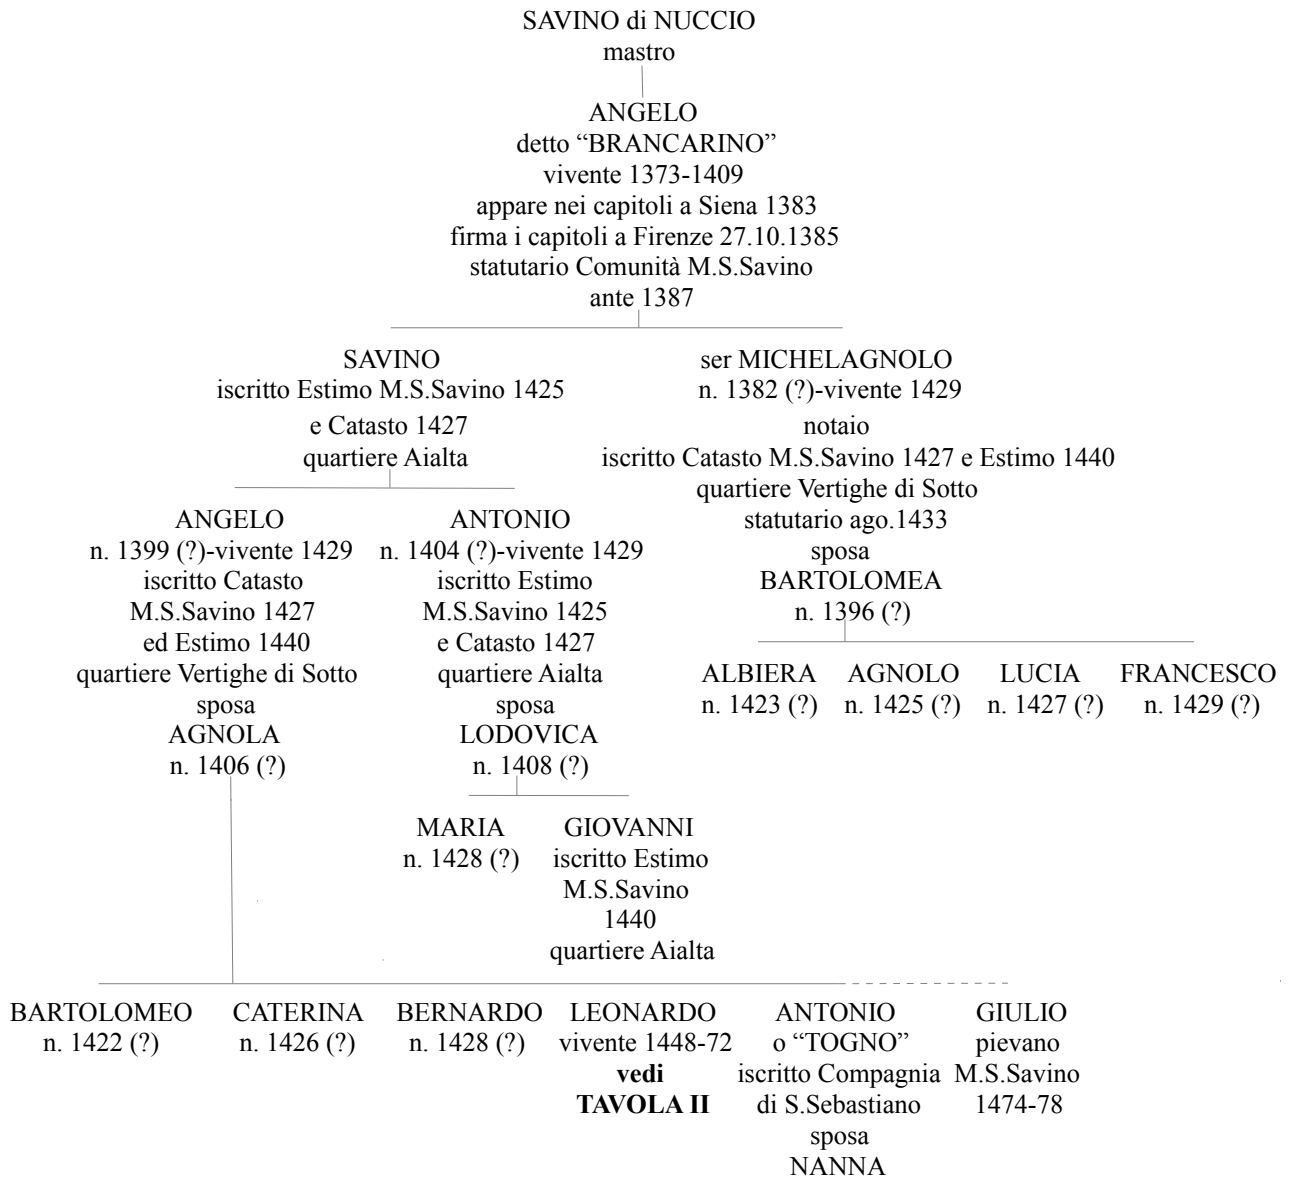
SAVINO di NUCCIO
mastro

ANGELO
detto "BRANCARINO"
vivente 1373-1409
appare nei capitoli a Siena 1383
firma i capitoli a Firenze 27.10.1385
statutario Comunità M.S.Savino
ante 1387

SAVINO
iscritto Estimo M.S.Savino 1425
e Catasto 1427
quartiere Aialta

ser MICHELAGNOLO
n. 1382 (?)-vivente 1429
notaio
iscritto Catasto M.S.Savino 1427 e Estimo 1440
quartiere Vertighe di Sotto
statutario ago.1433
sposa
BARTOLOMEA
n. 1396 (?)

ANGELO
n. 1399 (?)-vivente 1429
iscritto Catasto
M.S.Savino 1427
ed Estimo 1440
quartiere Vertighe di Sotto
sposa
AGNOLA
n. 1406 (?)

ANTONIO
n. 1404 (?)-vivente 1429
iscritto Estimo
M.S.Savino 1425
e Catasto 1427
quartiere Aialta
sposa
LODOVICA
n. 1408 (?)

ALBIERA
n. 1423 (?)

AGNOLO
n. 1425 (?)

LUCIA
n. 1427 (?)

FRANCESCO
n. 1429 (?)

MARIA
n. 1428 (?)

GIOVANNI
iscritto Estimo
M.S.Savino
1440
quartiere Aialta

BARTOLOMEO
n. 1422 (?)

CATERINA
n. 1426 (?)

BERNARDO
n. 1428 (?)

LEONARDO
vivente 1448-72
**vedi**
**TAVOLA II**

ANTONIO
o "TOGNO"
iscritto Compagnia
di S.Sebastiano
sposa
NANNA

GIULIO
pievano
M.S.Savino
1474-78